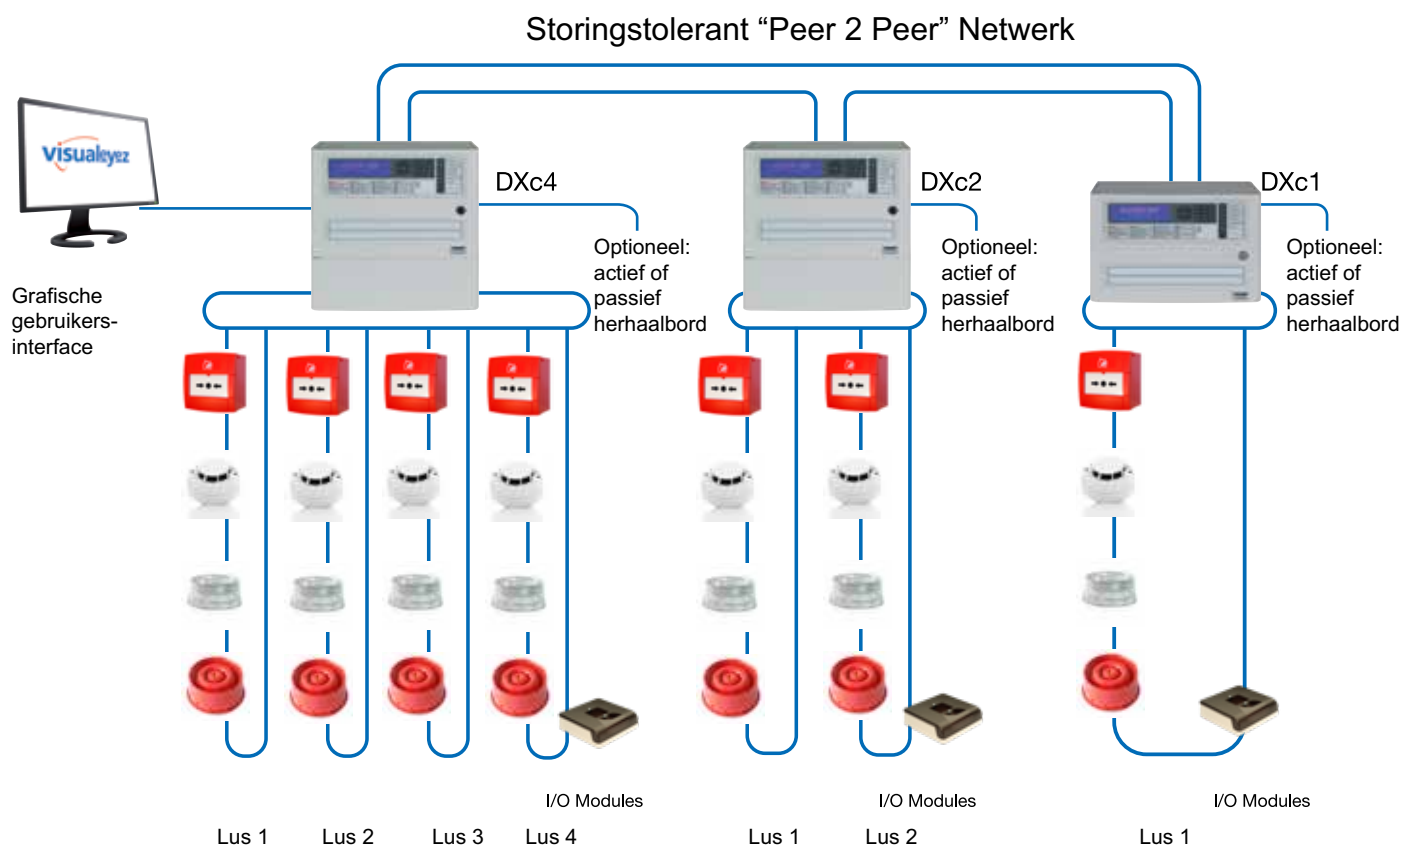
Storingstolerant “Peer 2 Peer” Netwerk

Visualeyez

Grafische gebruikers-interface

DXc4

Optioneel: actief of passief herhaalbord

DXc2

Optioneel: actief of passief herhaalbord

DXc1

Optioneel: actief of passief herhaalbord

I/O Modules

I/O Modules

I/O Modules

Lus 1 Lus 2 Lus 3 Lus 4

Lus 1 Lus 2

Lus 1